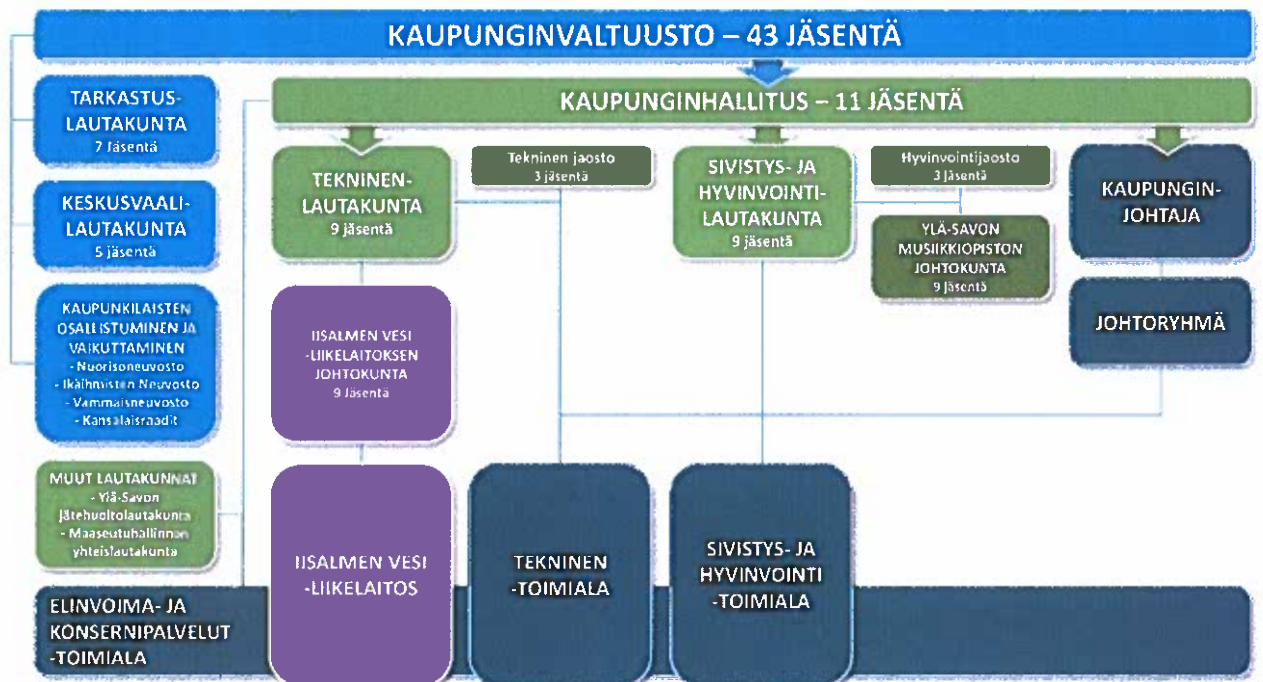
KAUPUNGINVALTUUSTO – 43 JÄSENTÄ

TARKASTUS-LAUTAKUNTA
7 jäsentä

KESKUSVAALI-LAUTAKUNTA
5 jäsentä

KAUPUNKILAISTEN OSALLISTUMINEN JA VAIKUTTAMINEN
- Nuorisoneuvosto
- Ikäihmisten Neuvosto
- Vammaisneuvosto
- Kansalaisraadit

MUUT LAUTAKUNNAT
- Ylä-Savon Jätehuoltolautakunta
- Maaseutuhallinnon yhteislautakunta

KAUPUNGINHALLITUS – 11 JÄSENTÄ

TEKNINEN-LAUTAKUNTA
9 jäsentä

Tekninen jaosto
3 jäsentä

SIVISTYS- JA HYVINVOINTI-LAUTAKUNTA
9 jäsentä

Hyvinvointijaosto
3 jäsentä

YLÄ-SAVON MUSIIKKIOPISTON JOHTOKUNTA
9 jäsentä

KAUPUNGIN-JOHTAJA

JOHTORYHMÄ

IISALMEN VESI -LIIKELAITOKSEN JOHTOKUNTA
9 jäsentä

IISALMEN VESI -LIIKELAITOS

TEKNINEN -TOIMIALA

SIVISTYS- JA HYVINVOINTI -TOIMIALA

ELINVOIMA- JA KONSERNIPALVELUT -TOIMIALA